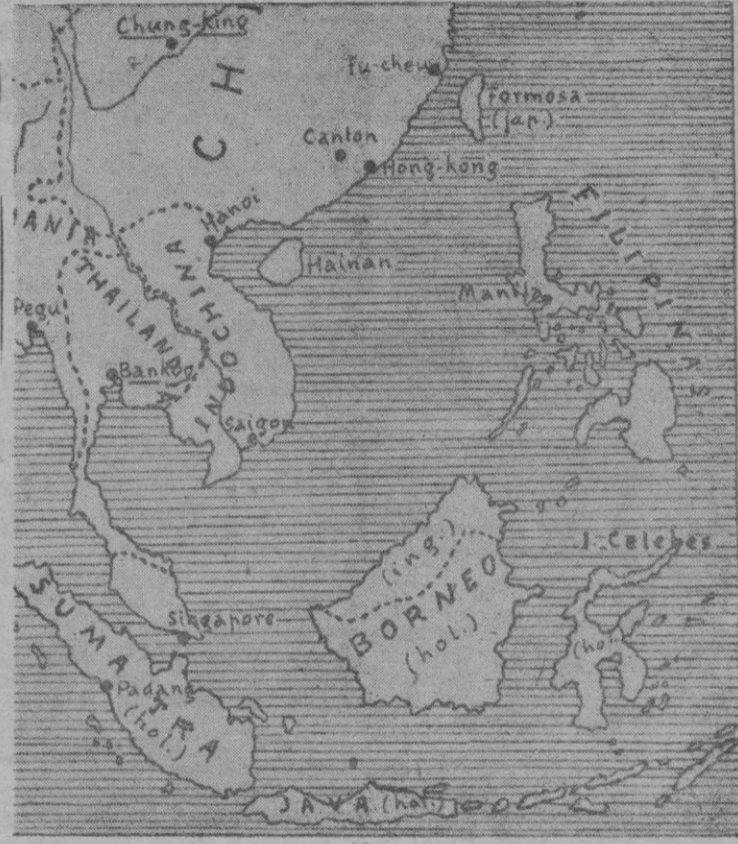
Chung-King
CHI
Fu-cheu
Formosa (jap.)
Canton
Hong-kong
ANIA
Hanoi
Hainan
FILIPINA
THAILANDIA
INDOCHINA
Manila
Pegu
Bankog
Saigon
I. Celebes
(ing.)
BORNEO
(hol.)
(hol.)
Singapore
SUMATRA
Padang
(hol.)
JAVA (hol.)